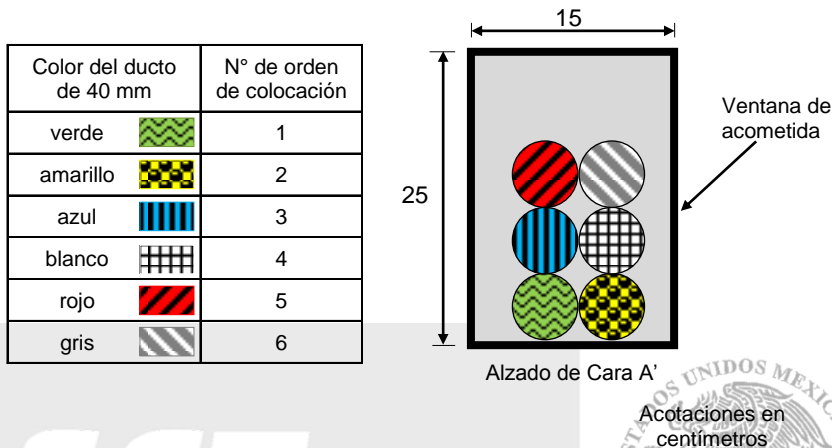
| Color del ducto de 40 mm | N° de orden de colocación |
|---|---|
| verde | 1 |
| amarillo | 2 |
| azul | 3 |
| blanco | 4 |
| rojo | 5 |
| gris | 6 |

15

25

Ventana de acometida

Alzado de Cara A'

Acotaciones en centímetros

UNIDOS MEX